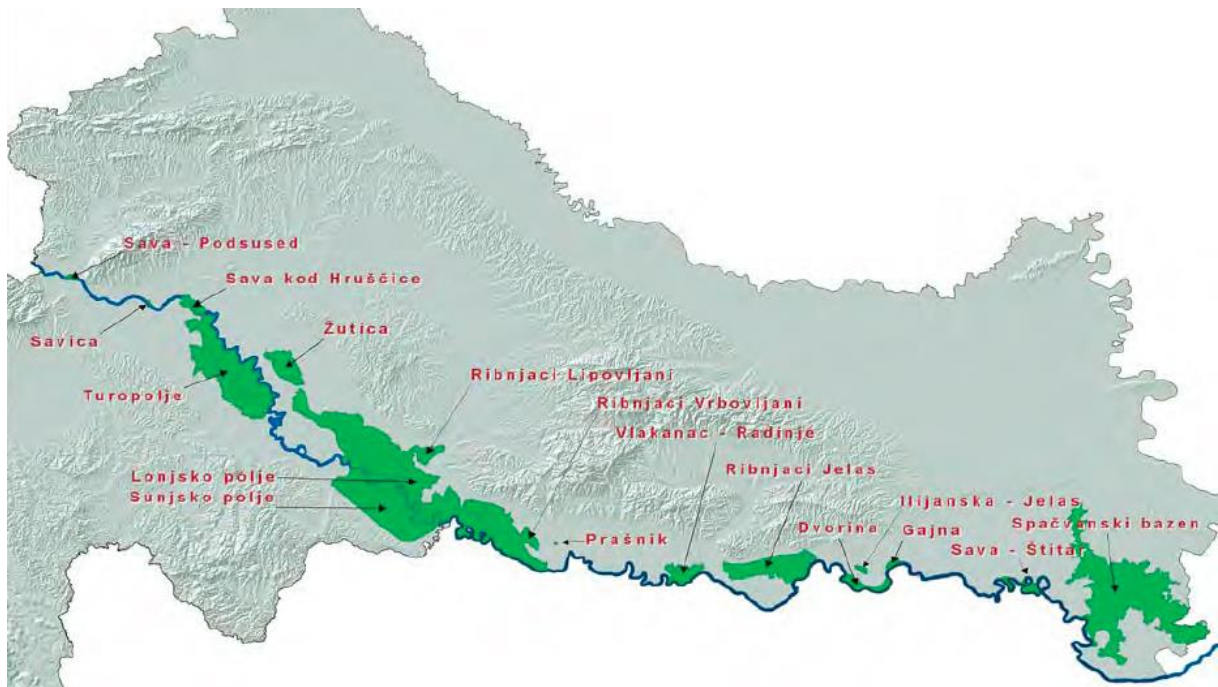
Sava - Podsused
Sava kod Hruščice
Savica
Žutica
Turopolje
Ribnjaci Lipovljani
Ribnjaci Vrbovljani
Vlakanac - Radinje
Ribnjaci Jelas
Lonjsko polje
Sunjsko polje
Ilijanska - Jelas
Dvorina
Gajna
Spačvanski bazen
Prašnik
Sava - Štitar